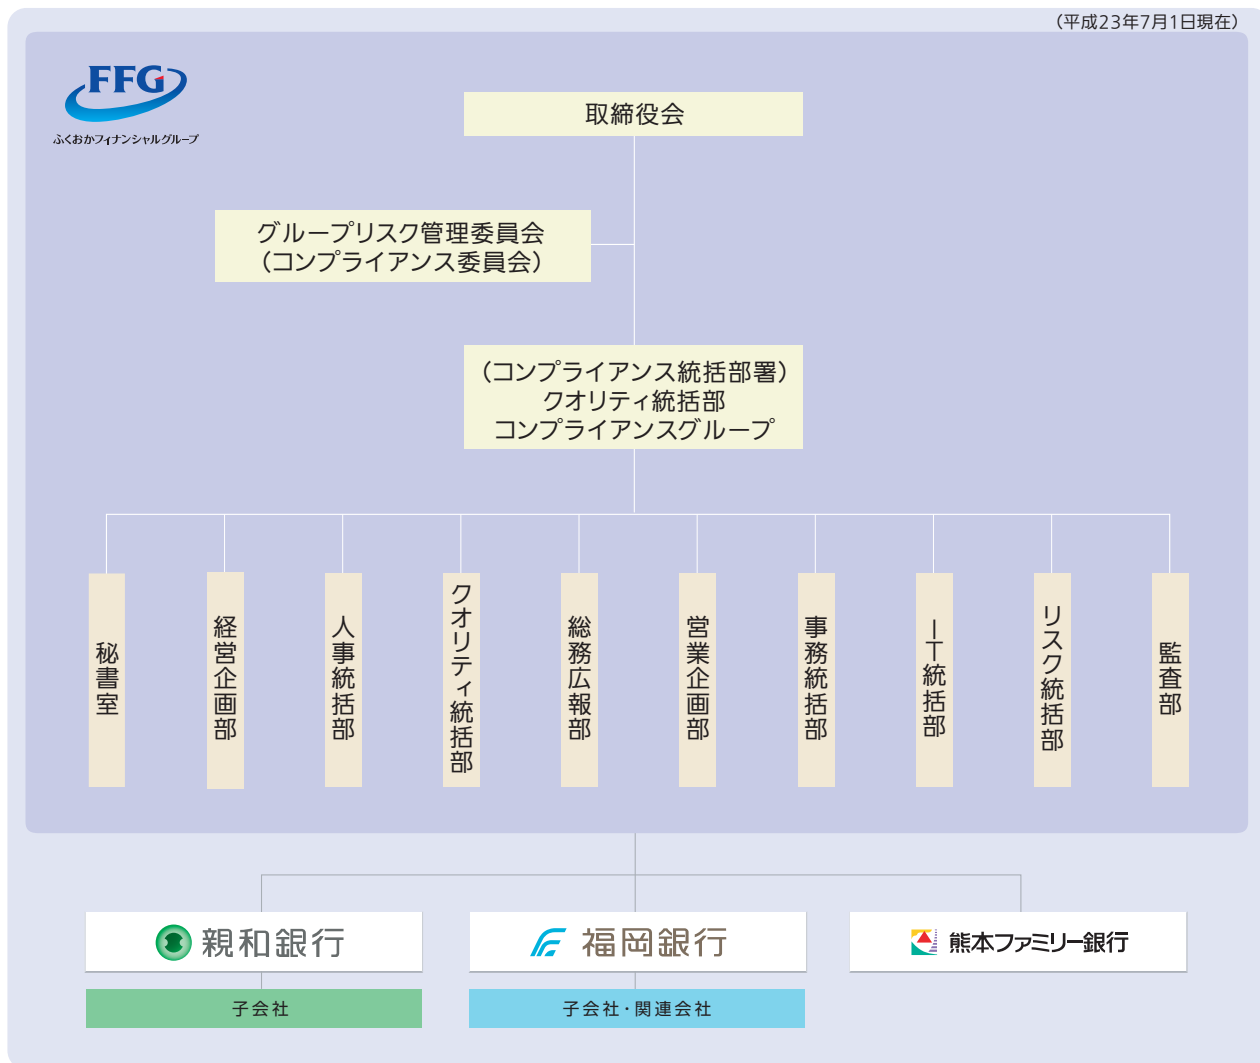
（平成23年7月1日現在）

FFG
ふくおかフィナンシャルグループ

取締役会

グループリスク管理委員会
（コンプライアンス委員会）

（コンプライアンス統括部署）
クオリティ統括部
コンプライアンスグループ

秘書室

経営企画部

人事統括部

クオリティ統括部

総務広報部

営業企画部

事務統括部

IT統括部

リスク統括部

監査部

親和銀行

福岡銀行

熊本ファミリー銀行

子会社

子会社・関連会社